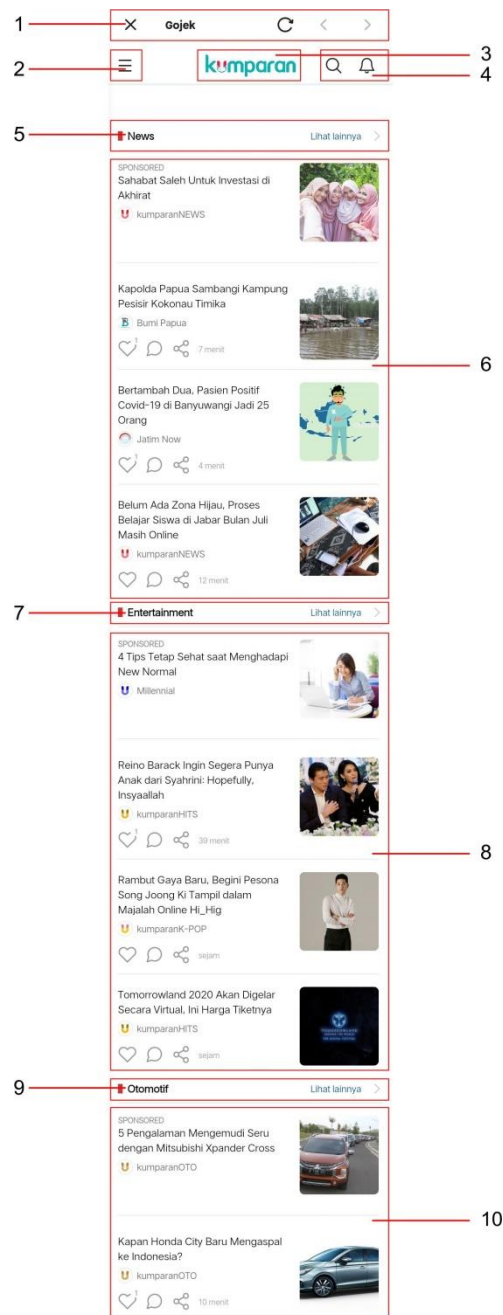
1
Gojek

2
kumparan
3
4

5
News
Lihat lainnya

SPONSORED
Sahabat Saleh Untuk Investasi di Akhirat
kumparanNEWS

Kapolda Papua Sambangi Kampung Pesisir Kokonau Timika
Bumi Papua
7 menit

6

Bertambah Dua, Pasien Positif Covid-19 di Banyuwangi Jadi 25 Orang
Jatim Now
4 menit

Belum Ada Zona Hijau, Proses Belajar Siswa di Jabar Bulan Juli Masih Online
kumparanNEWS
12 menit

7
Entertainment
Lihat lainnya

SPONSORED
4 Tips Tetap Sehat saat Menghadapi New Normal
Millennial

Reino Barack Ingin Segera Punya Anak dari Syahrini: Hopefully, Insyaallah
kumparanHITS
39 menit

8

Rambut Gaya Baru, Begini Pesona Song Joong Ki Tampil dalam Majalah Online Hi_Hig
kumparanK-POP
sejam

Tomorrowland 2020 Akan Digelar Secara Virtual, Ini Harga Tiketnya
kumparanHITS
sejam

9
Otomotif
Lihat lainnya

SPONSORED
5 Pengalaman Mengemudi Seru dengan Mitsubishi Xpander Cross
kumparanOTO

10

Kapan Honda City Baru Mengaspal ke Indonesia?
kumparanOTO
10 menit